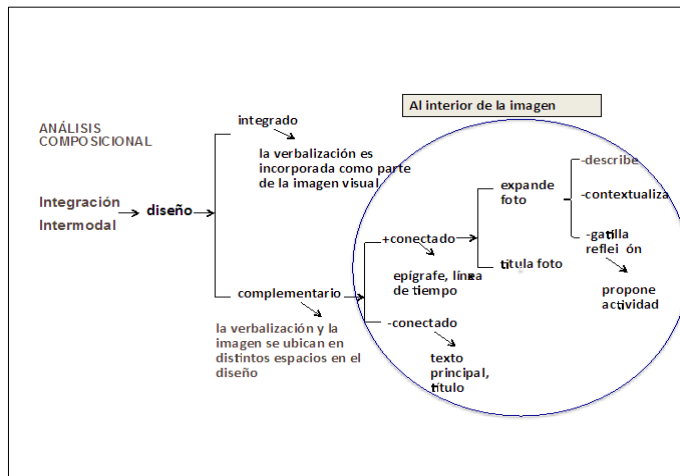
ANÁLISIS COMPOSICIONAL

Al interior de la imagen

Integración Intermodal

diseño

integrado

la verbalización es incorporada como parte de la imagen visual

complementario

la verbalización y la imagen se ubican en distintos espacios en el diseño

+conectado

epígrafe, línea de tiempo

-conectado

texto principal, título

expande foto

titula foto

-describe

-contextualiza

-gatilla reflei ón

propone actividad